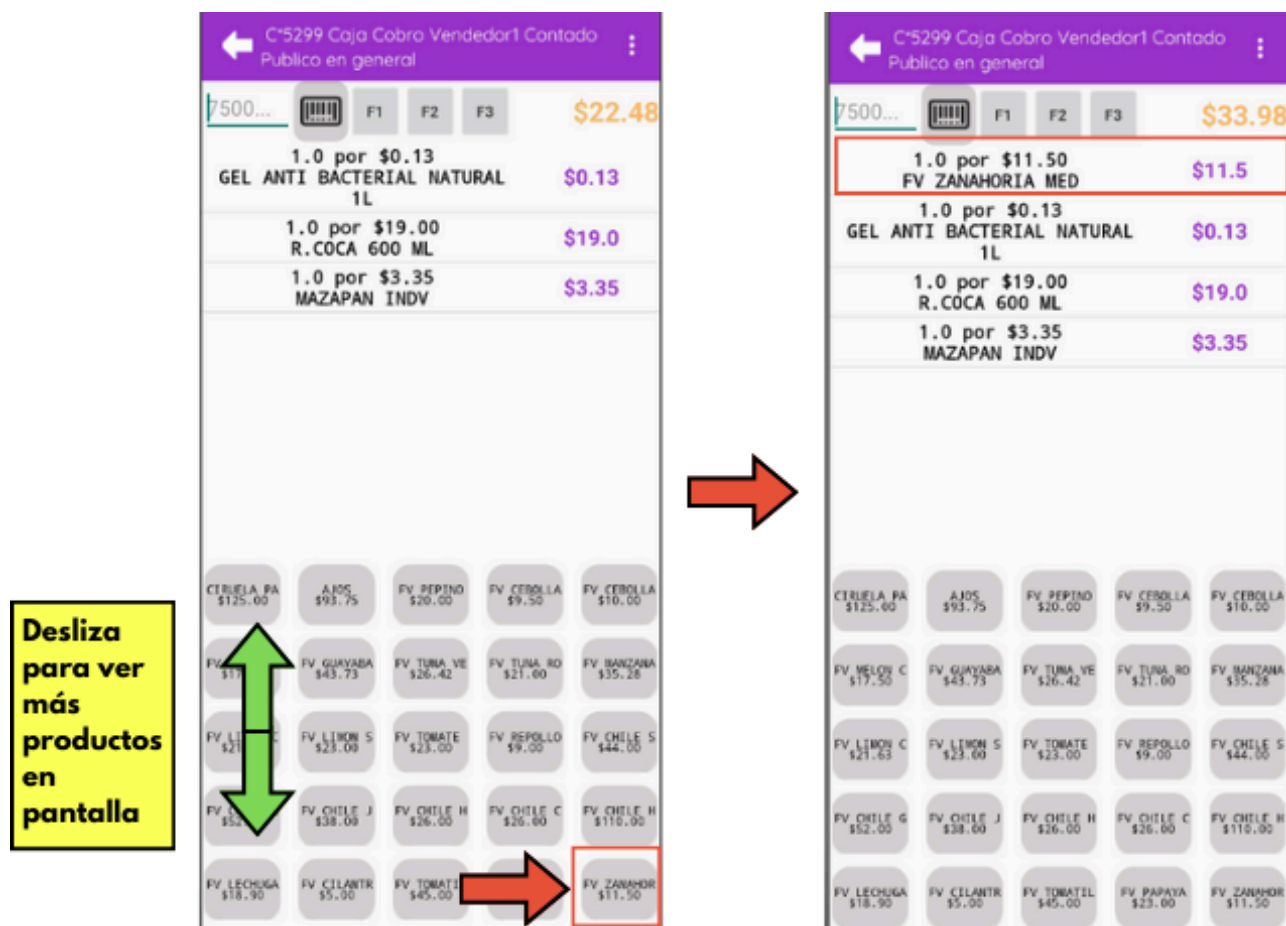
Desliza para ver más productos en pantalla

C*5299 Caja Cobro Vendedor1 Contado
Publico en general

7500... F1 F2 F3 $22.48

1.0 por $0.13
GEL ANTI BACTERIAL NATURAL 1L
$0.13

1.0 por $19.00
R.COCA 600 ML
$19.0

1.0 por $3.35
MAZAPAN INDV
$3.35

CIRUELA PA $125.00
AJOS $93.75
FV PEPINO $20.00
FV CEBOLLA $9.50
FV CEBOLLA $10.00
FV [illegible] $1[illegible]
FV GUAYABA $43.73
FV TUNA VE $26.42
FV TUNA RO $21.00
FV MANZANA $35.28
FV LI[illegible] $2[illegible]
FV LIMON S $23.00
FV TOMATE $23.00
FV REPOLLO $9.00
FV CHILE S $44.00
FV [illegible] $52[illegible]
FV CHILE J $38.00
FV CHILE H $26.00
FV CHILE C $26.00
FV CHILE H $110.00
FV LECHUGA $18.90
FV CILANTR $5.00
FV TOMATI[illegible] $45.00
FV ZANAHOR $11.50

C*5299 Caja Cobro Vendedor1 Contado
Publico en general

7500... F1 F2 F3 $33.98

1.0 por $11.50
FV ZANAHORIA MED
$11.5

1.0 por $0.13
GEL ANTI BACTERIAL NATURAL 1L
$0.13

1.0 por $19.00
R.COCA 600 ML
$19.0

1.0 por $3.35
MAZAPAN INDV
$3.35

CIRUELA PA $125.00
AJOS $93.75
FV PEPINO $20.00
FV CEBOLLA $9.50
FV CEBOLLA $10.00
FV MELON C $17.50
FV GUAYABA $43.73
FV TUNA VE $26.42
FV TUNA RO $21.00
FV MANZANA $35.28
FV LIMON C $21.63
FV LIMON S $23.00
FV TOMATE $23.00
FV REPOLLO $9.00
FV CHILE S $44.00
FV CHILE G $52.00
FV CHILE J $38.00
FV CHILE H $26.00
FV CHILE C $26.00
FV CHILE H $110.00
FV LECHUGA $18.90
FV CILANTR $5.00
FV TOMATIL $45.00
FV PAPAYA $23.00
FV ZANAHOR $11.50